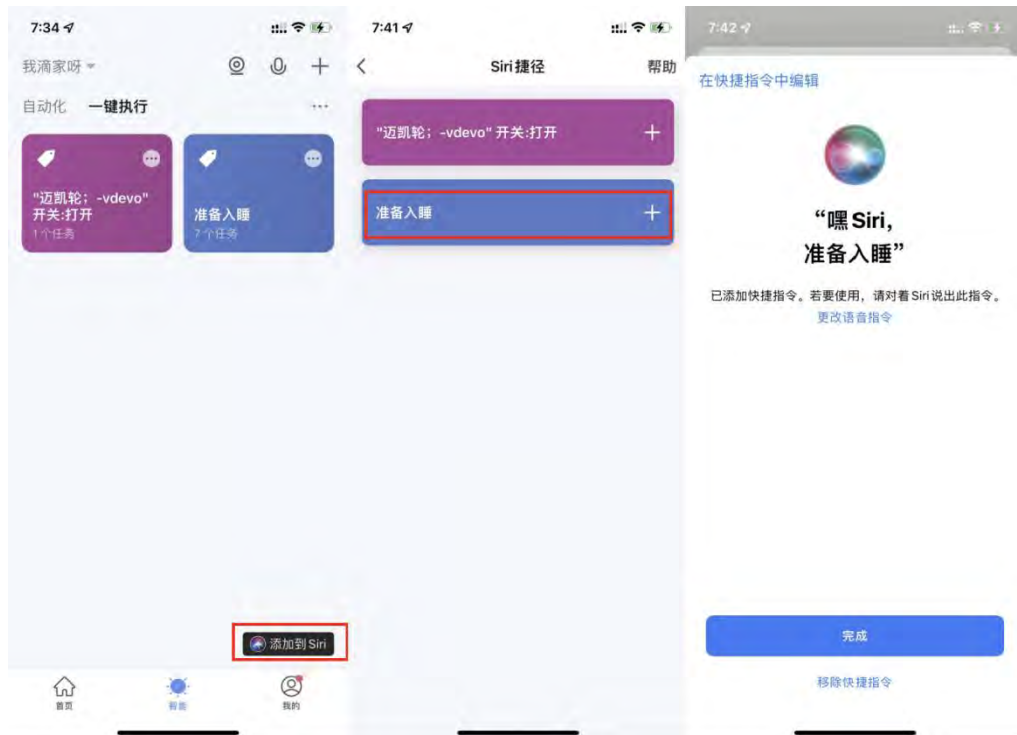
7:34

我滴家呀

自动化　一键执行　···

"迈凯轮；-vdevo" 开关:打开
1个任务

准备入睡
7个任务

添加到 Siri

首页　智能　我的

7:41

Siri 捷径　帮助

"迈凯轮；-vdevo" 开关:打开 +

准备入睡 +

7:42

在快捷指令中编辑

“嘿 Siri，准备入睡”

已添加快捷指令。若要使用，请对着 Siri 说出此指令。

更改语音指令

完成

移除快捷指令